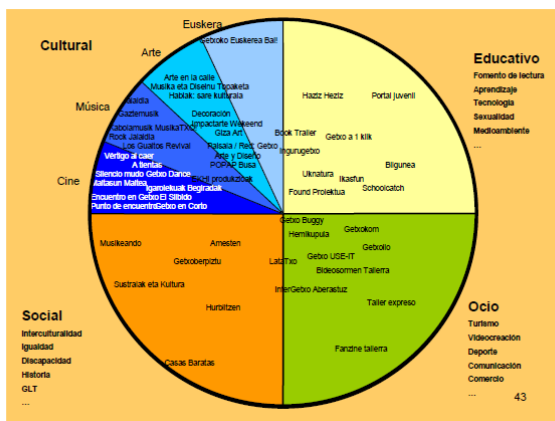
Cultural

Arte

Euskera

Música

Cine

Gebxoko Euskerea Ball

Arte en la calle
Musika eta Diseinu Topaketa
Hablak: sare kulturala

Jaialdia
Gaztemusik
Kabolamusik MusikaTXO
Rock Jaialdia
Los Gualtos Revival

Decoracion
Impactarte Weekend
Giza Art
Faisala / Red. Gebxo
Arte y Diseño
POP&P Busa

Vértigo al caer
A tientas
Silencio mudo Gebxo Dance
Ataltasun Maltea
Igarolekuak Begiradak
Encuentro en Gebxo El Silbido
Punto de encuentro Gebxo en Corto
ExHit produkzioak

Educativo
Fomento de lectura
Aprendizaje
Tecnología
Sexualidad
Medioambiente
...

Haziz Heziz
Portal juvenil
Book Trailer
Gebxo a 1 klik
Igurugebxo
Bilgunea
Ukrnatura
Ikasfun
Found Proiektua
Schoolcatch

Gebxo Buggy
Hemikupula
Gebxokom
Gebxolio
Gebxo USE-IT
Bideosormen Tailerra
InterGebxo Aberastuz
Taller expreso
Fanzine tailerra

Musikeando
Amesten
Gebxoberpiztu
LataTxo
Sustraiak eta Kultura
Hurbiltzen
Casas Baratas

Social
Interculturalidad
Igualdad
Discapacidad
Historia
GLT
...

Ocio
Turismo
Videocreación
Deporte
Comunicación
Comercio
...

43